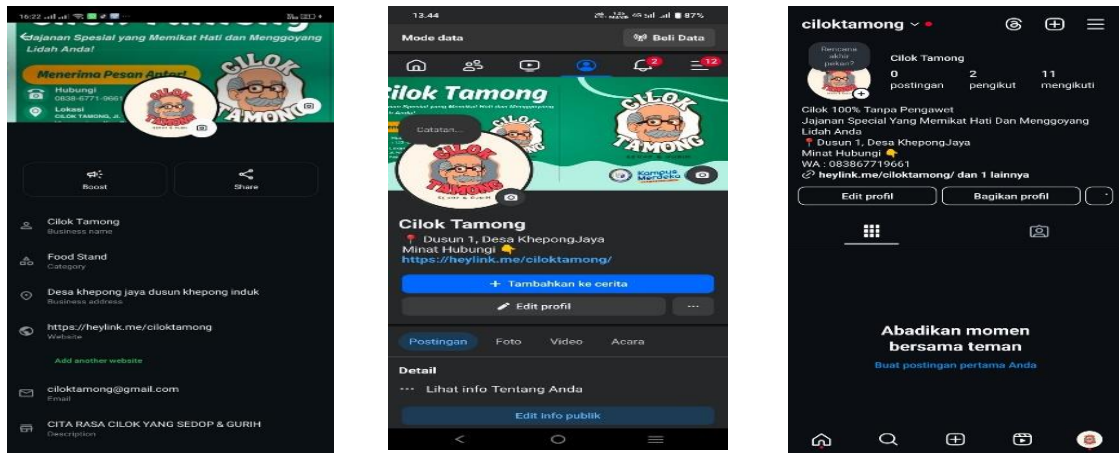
16:22

Jajanan Spesial yang Memikat Hati dan Menggoyang Lidah Anda!

Menerima Pesan Antar!

Hubungi
0838-6771-9661

Lokasi
CILOK TAMONG, JL.

CILOK TAMONG

Boost

Share

Cilok Tamong
Business name

Food Stand
Category

Desa khepong jaya dusun khepong induk
Business address

https://heylink.me/ciloktamong
Website

Add another website

ciloktamong@gmail.com
Email

CITA RASA CILOK YANG SEDOP & GURIH
Description

13.44

87%

Mode data

Beli Data

2

12

Cilok Tamong

Catatan...

CILOK TAMONG

Kampus Merdeka

Cilok Tamong
📍 Dusun 1, Desa KhepongJaya
Minat Hubungi 👇
https://heylink.me/ciloktamong/

+ Tambahkan ke cerita

Edit profil

...

Postingan Foto Video Acara

Detail

··· Lihat info Tentang Anda

Edit info publik

ciloktamong

Rencana akhir pekan?

Cilok Tamong

| 0 | 2 | 11 |
|---|---|---|
| postingan | pengikut | mengikuti |

Cilok 100% Tanpa Pengawet
Jajanan Special Yang Memikat Hati Dan Menggoyang Lidah Anda
📍 Dusun 1, Desa KhepongJaya
Minat Hubungi 👇
WA : 083867719661
heylink.me/ciloktamong/ dan 1 lainnya

Edit profil

Bagikan profil

Abadikan momen bersama teman

Buat postingan pertama Anda